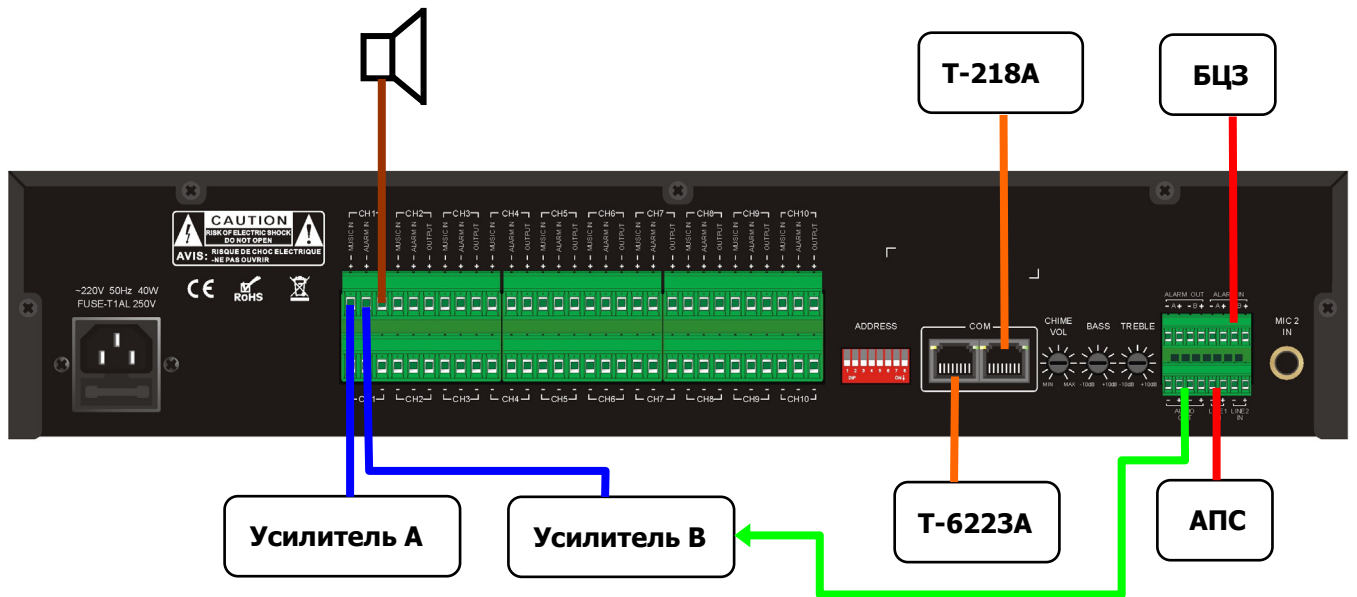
T-218A

БЦЗ

CAUTION
RISK OF ELECTRIC SHOCK
DO NOT OPEN
AVIS: RISQUE DE CHOC ELECTRIQUE
-NE PAS OUVRIR

~220V 50Hz 40W
FUSE-T1AL 250V

CE ROHS

CH1 CH2 CH3 CH4 CH5 CH6 CH7 CH8 CH9 CH10

MUSIC IN ALARM IN OUTPUT

ADDRESS

COM

CHIME VOL

BASS

TREBLE

MIN MAX -10dB +10dB -10dB +10dB

ALARM OUT ALARM IN

MIC 2 IN

AUDIO OUT LINE1 LINE2 IN

CH1 CH2 CH3 CH4 CH5 CH6 CH7 CH8 CH9 CH10

Усилитель А

Усилитель В

T-6223A

АПС